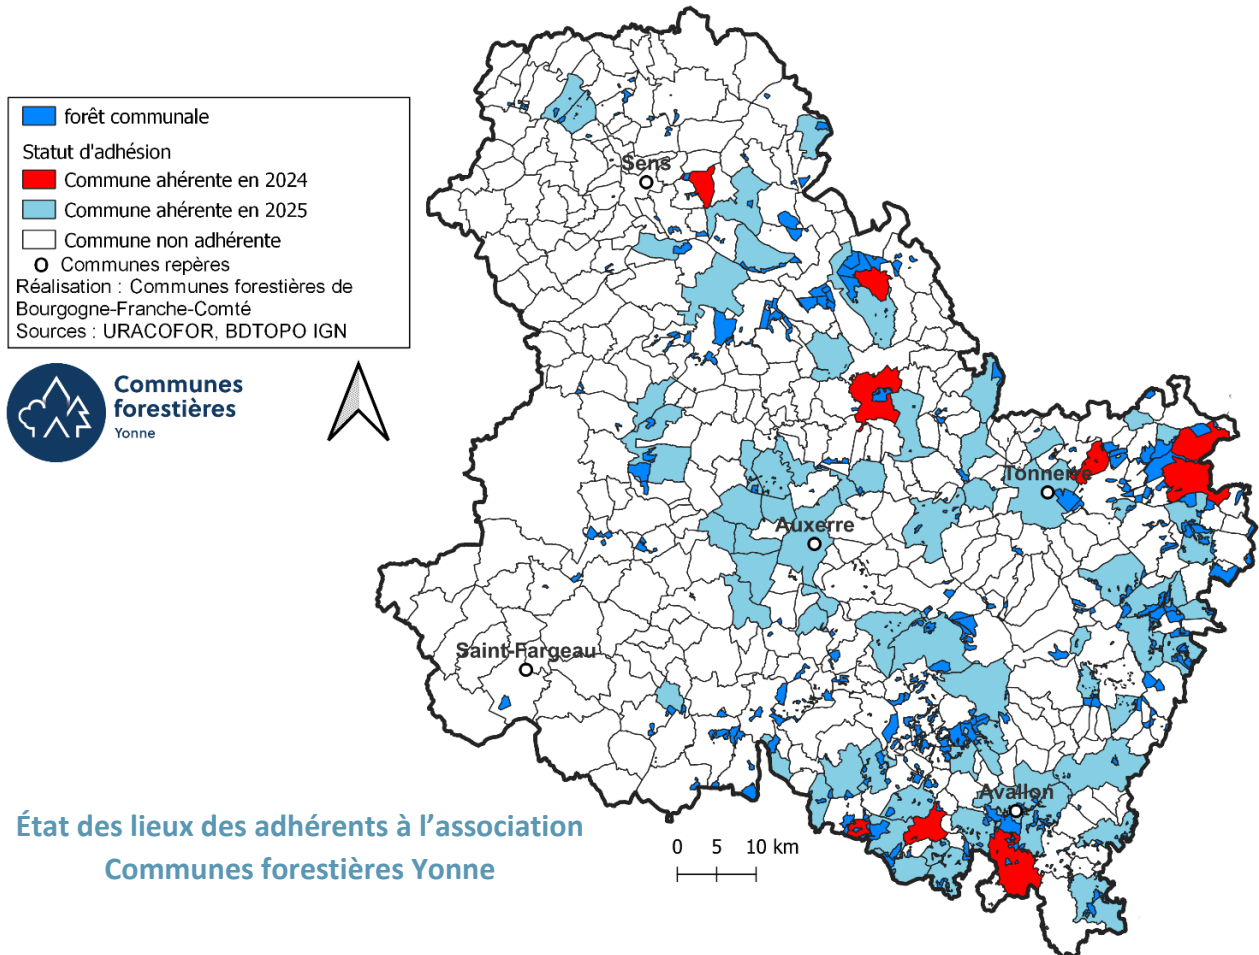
forêt communale
Statut d'adhésion
Commune ahérente en 2024
Commune ahérente en 2025
Commune non adhérente
O Communes repères
Réalisation : Communes forestières de Bourgogne-Franche-Comté
Sources : URACOFOR, BDTOPO IGN

Communes forestières
Yonne

Sens
Tonnerre
Auxerre
Saint-Fargeau
Avallon

0 5 10 km

État des lieux des adhérents à l'association
Communes forestières Yonne